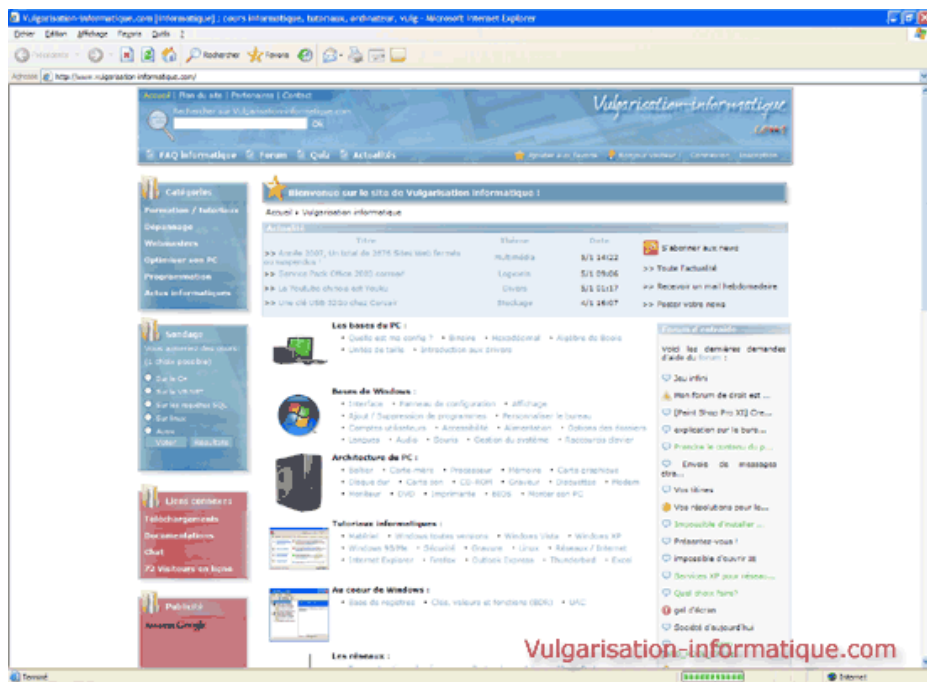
Vulgarisation-informatique.com [informatique] : cours informatique, tutoriaux, ordinateur, vulg - Microsoft Internet Explorer

Fichier Edition Affichage Favoris Outils ?

Précédente Rechercher Favoris

Adresse http://www.vulgarisation-informatique.com/

Accueil | Plan du site | Partenaires | Contact

Rechercher sur Vulgarisation-informatique.com

Ok

Vulgarisation-informatique

FAQ informatique Forum Quiz Actualités

Ajouter aux favoris Bonjour visiteur ! Connexion Inscription

Catégories

Formation / Tutoriaux

Dépannage

Webmasters

Optimiser son PC

Programmation

Actus informatiques

Bienvenue sur le site de Vulgarisation informatique !

Accueil » Vulgarisation informatique

Actualités

| Titre | Thème | Date |
|---|---|---|
| >> Arcelle 2007, Un total de 3575 Sites Web fermés ou suspendus ! | Multimédia | 5/1 14:22 |
| >> Service Pack Office 2003 corrigé | Logiciels | 5/1 09:06 |
| >> La YouTube chinoise est Youku | Divers | 5/1 01:17 |
| >> Une clé USB 32Go chez Corsair | Stockage | 4/1 16:07 |

S'abonner aux news

>> Toute l'actualité

>> Recevoir un mail hebdomadaire

>> Poster votre news

Sondage

Vous préférez des cours: (1 choix possible)

Sur le C#

Sur le VB.NET

Sur les requêtes SQL

Sur linux

Autres

Voter Résultats

Les bases du PC :

Quelle est ma config ? • Binaire • Hexadécimal • Algèbre de Boole • Unités de taille • Introduction aux pilotes

Bases de Windows :

Interface • Panneau de configuration • Affichage • Ajout / Suppression de programmes • Personnaliser le bureau • Comptes utilisateurs • Accessibilité • Alimentation • Options des dossiers • Langues • Audio • Souris • Gestion du système • Raccourcis clavier

Architecture de PC :

Boîtier • Carte-mère • Processeur • Mémoire • Carte graphique • Disque dur • Carte son • CD-ROM • Graveur • Disquettes • Modem • Moniteur • DVD • Imprimante • BIOS • Monter son PC

Tutoriaux informatiques :

Matériel • Windows toutes versions • Windows Vista • Windows XP • Windows 98/Me • Sécurité • Gravure • Linux • Réseaux / Internet • Internet Explorer • Firefox • Outlook Express • Thunderbird • Excel

Au coeur de Windows :

Base de registres • Clés, valeurs et fonctions (BDR) • UAC

Les réseaux :

Forum d'entraide

Voici les dernières demandes d'aide du forum :

Jeu infini

Mon forum de droit est ...

[Paint Shop Pro XI] Cre...

explication sur le bure...

Protéger le contenu du p...

Envois de messages circu...

Vos idées

Vos résolutions pour le...

Impossible d'installer ...

Présentez-vous !

impossible d'ouvrir IE

Services XP pour réseau...

Quel choix faire?

gel d'écran

Société d'aujourd'hui

Liens connexes

Téléchargements

Documentations

Chat

72 Visiteurs en ligne

Publicité

Annonces Google

Vulgarisation-informatique.com

Terminé

Internet